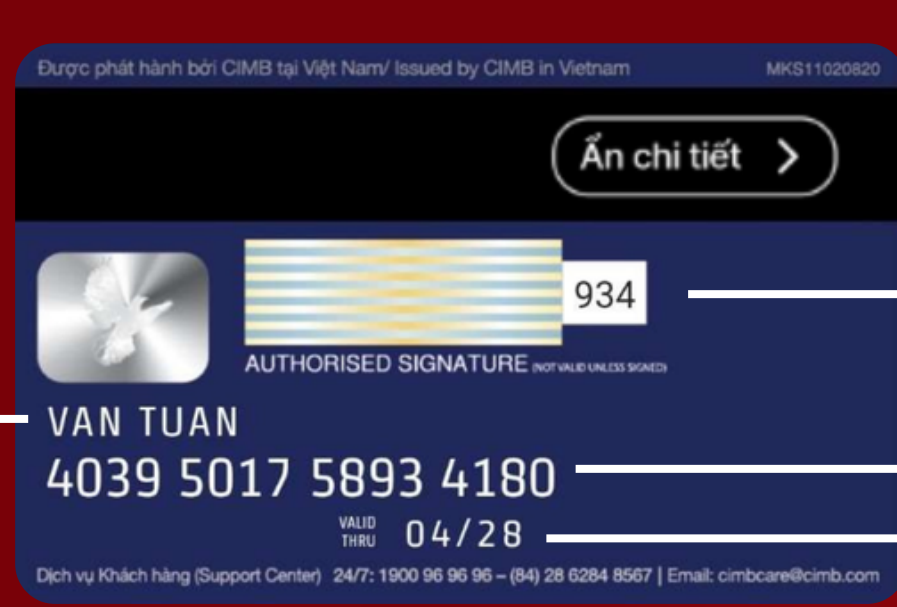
Được phát hành bởi CIMB tại Việt Nam/ Issued by CIMB in Vietnam

MKS11020820

Ẩn chi tiết >

934

AUTHORISED SIGNATURE (NOT VALID UNLESS SIGNED)

VAN TUAN

4039 5017 5893 4180

VALID THRU 04/28

Dịch vụ Khách hàng (Support Center) 24/7: 1900 96 96 96 – (84) 28 6284 8567 | Email: cimbcare@cimb.com